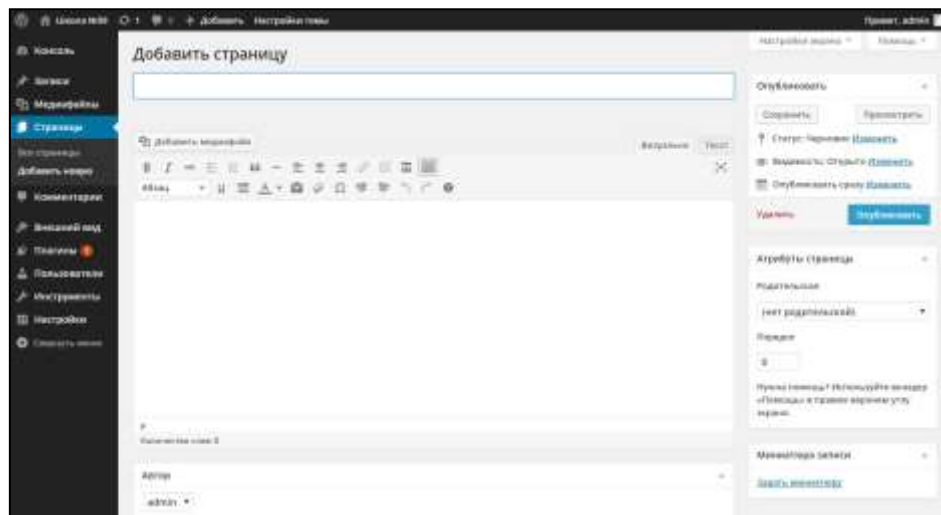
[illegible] 1 0 + Добавить Настройки темы

Привет, admin

Консоль
Записи
Медиафайлы
Страницы
Все страницы
Добавить новую
Комментарии
Внешний вид
Плагины
Пользователи
Инструменты
Настройки
Свернуть меню

Добавить страницу

Настройки экрана ▾ Помощь ▾

Добавить медиафайл

Визуально Текст

Абзац

p
Количество слов: 0

Автор
admin ▾

Опубликовать
Сохранить Просмотреть
Статус: Черновик Изменить
Видимость: Открыто Изменить
Опубликовать сразу Изменить
Удалить Опубликовать

Атрибуты страницы
Родительская
(нет родительской)
Порядок
0
Нужна помощь? Используйте вкладку «Помощь» в правом верхнем углу экрана.

Миниатюра записи
Задать миниатюру